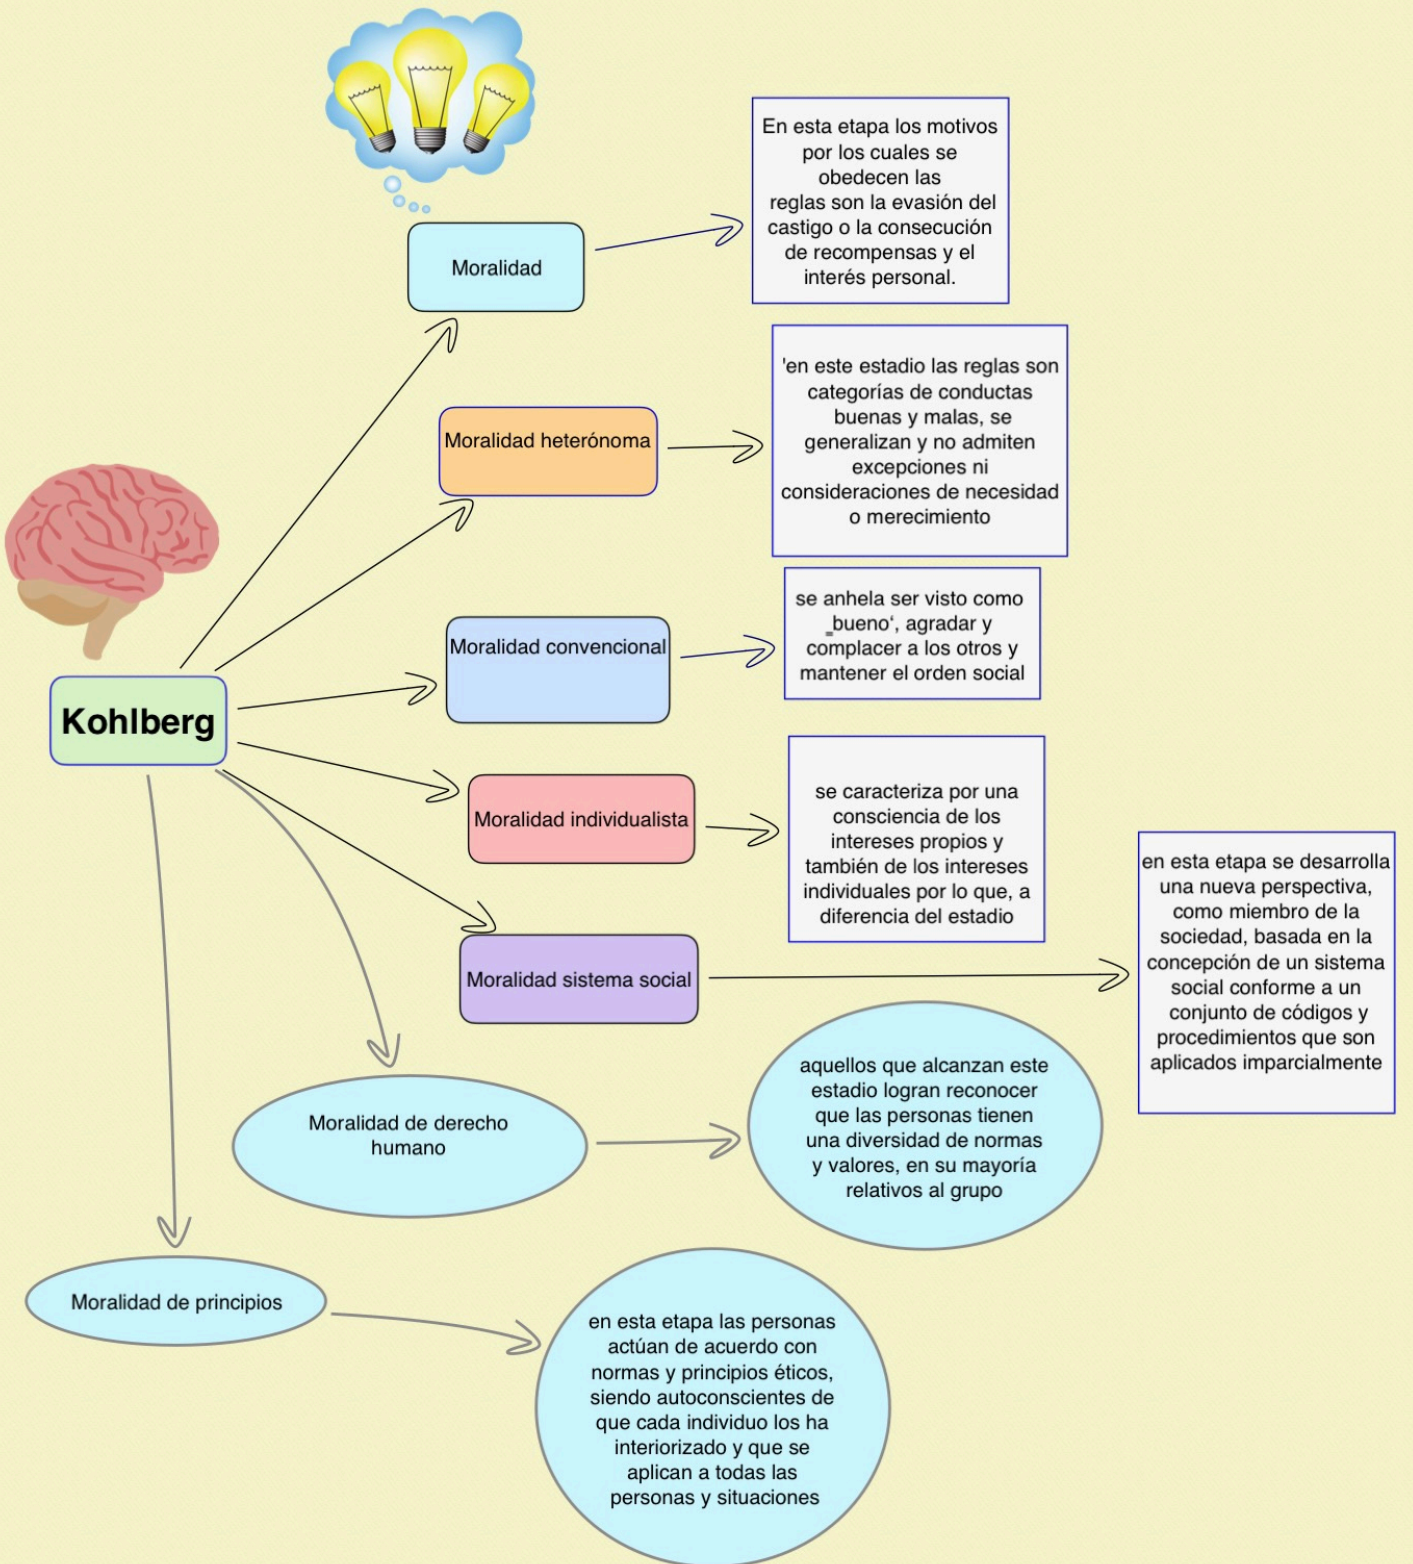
Kohlberg

Moralidad

En esta etapa los motivos por los cuales se obedecen las reglas son la evasión del castigo o la consecución de recompensas y el interés personal.

Moralidad heterónoma

'en este estadio las reglas son categorías de conductas buenas y malas, se generalizan y no admiten excepciones ni consideraciones de necesidad o merecimiento

Moralidad convencional

se anhela ser visto como ‗bueno‘, agradar y complacer a los otros y mantener el orden social

Moralidad individualista

se caracteriza por una consciencia de los intereses propios y también de los intereses individuales por lo que, a diferencia del estadio

Moralidad sistema social

en esta etapa se desarrolla una nueva perspectiva, como miembro de la sociedad, basada en la concepción de un sistema social conforme a un conjunto de códigos y procedimientos que son aplicados imparcialmente

Moralidad de derecho humano

aquellos que alcanzan este estadio logran reconocer que las personas tienen una diversidad de normas y valores, en su mayoría relativos al grupo

Moralidad de principios

en esta etapa las personas actúan de acuerdo con normas y principios éticos, siendo autoconscientes de que cada individuo los ha interiorizado y que se aplican a todas las personas y situaciones